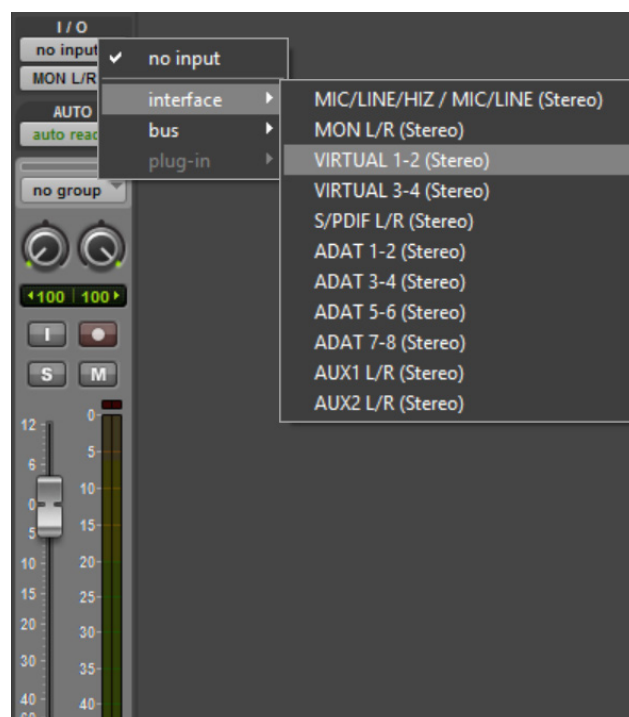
I / O
no input
MON L/R
AUTO
auto read
no group
‹100 100›
I
S M
12
6
0
5
10
15
20
30
40
0
5
10
15
20
25
30
35
40

no input
interface
bus
plug-in

MIC/LINE/HIZ / MIC/LINE (Stereo)
MON L/R (Stereo)
VIRTUAL 1-2 (Stereo)
VIRTUAL 3-4 (Stereo)
S/PDIF L/R (Stereo)
ADAT 1-2 (Stereo)
ADAT 3-4 (Stereo)
ADAT 5-6 (Stereo)
ADAT 7-8 (Stereo)
AUX1 L/R (Stereo)
AUX2 L/R (Stereo)